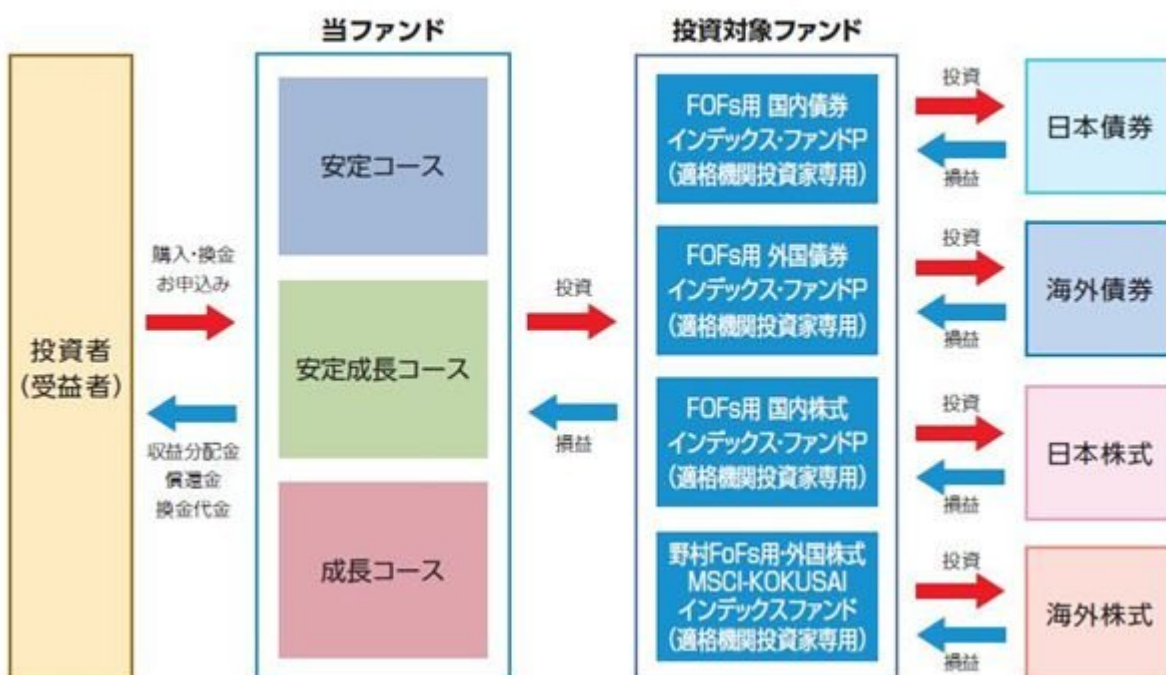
当ファンド

投資対象ファンド

投資者
(受益者)

購入・換金
お申込み

収益分配金
償還金
換金代金

安定コース

安定成長コース

成長コース

投資

損益

FOFs用 国内債券
インデックス・ファンドP
(適格機関投資家専用)

FOFs用 外国債券
インデックス・ファンドP
(適格機関投資家専用)

FOFs用 国内株式
インデックス・ファンドP
(適格機関投資家専用)

野村FoFs用・外国株式
MSCI-KOKUSAI
インデックスファンド
(適格機関投資家専用)

投資

損益

日本債券

投資

損益

海外債券

投資

損益

日本株式

投資

損益

海外株式